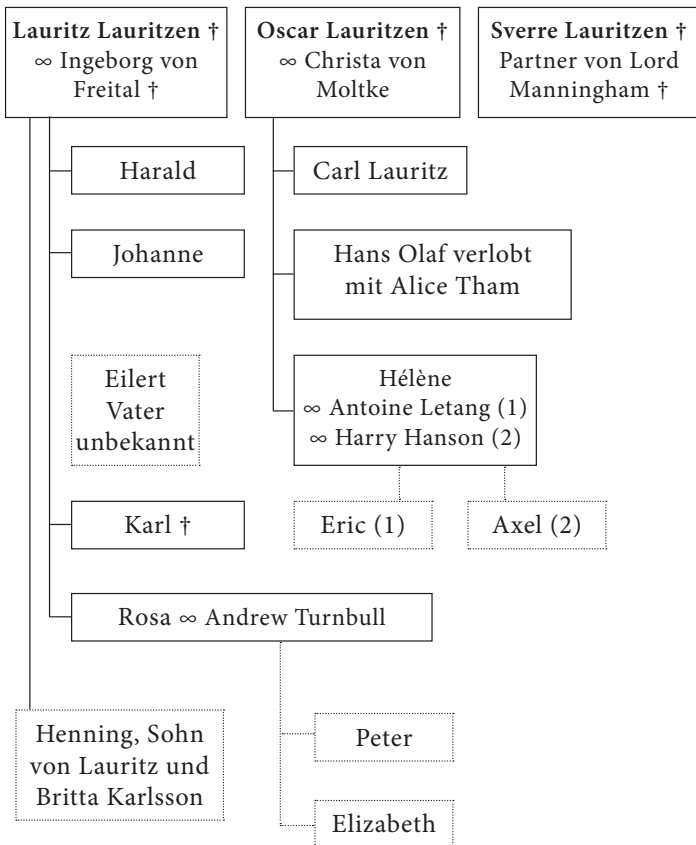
**Lauritz Lauritzen †**
∞ Ingeborg von Freital †

**Oscar Lauritzen †**
∞ Christa von Moltke

**Sverre Lauritzen †**
Partner von Lord Manningham †

Harald

Johanne

Eilert
Vater unbekannt

Karl †

Rosa ∞ Andrew Turnbull

Henning, Sohn von Lauritz und Britta Karlsson

Carl Lauritz

Hans Olaf verlobt mit Alice Tham

Hélène
∞ Antoine Letang (1)
∞ Harry Hanson (2)

Eric (1)

Axel (2)

Peter

Elizabeth